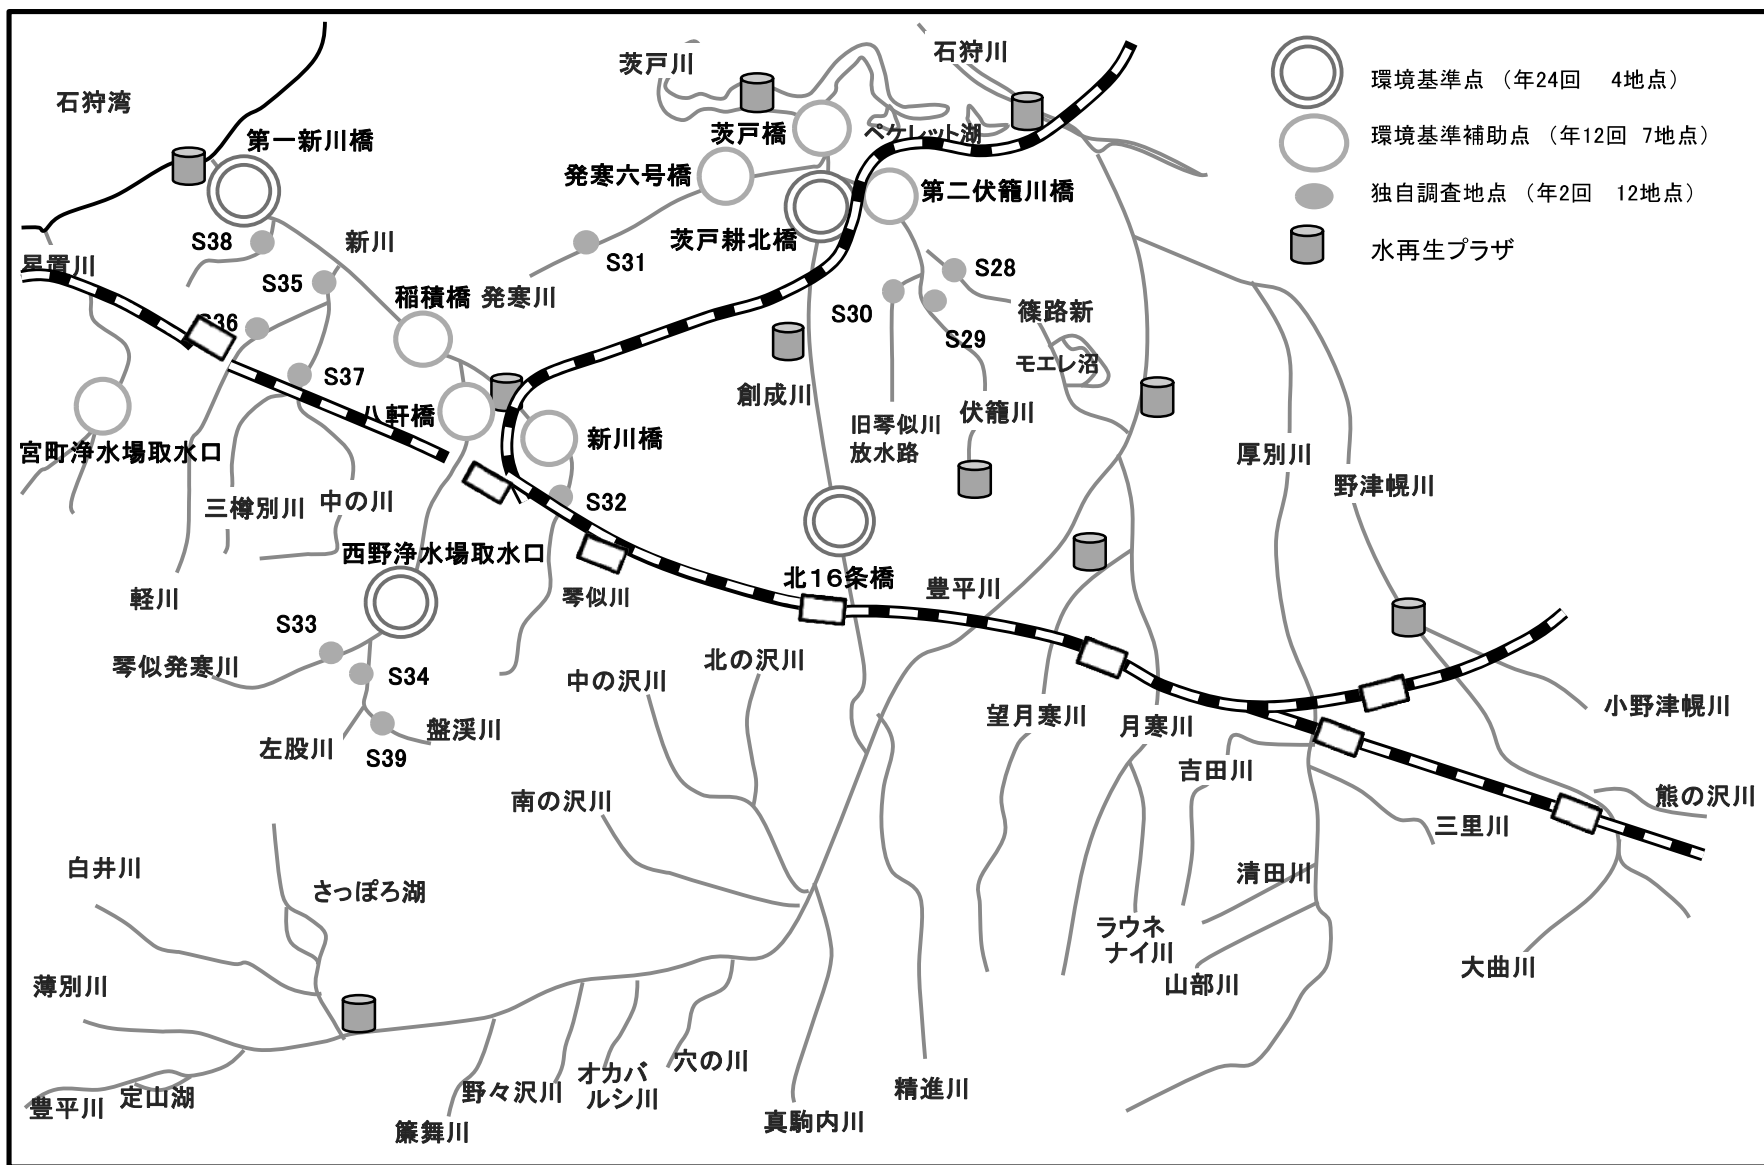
環境基準点 （年24回　4地点）
環境基準補助点 （年12回　7地点）
独自調査地点 （年2回　12地点）
水再生プラザ

石狩湾
第一新川橋
茨戸川
石狩川
茨戸橋
ペケレット湖
発寒六号橋
第二伏籠川橋
茨戸耕北橋
S38
新川
S31
S28
星置川
S35
稲積橋
発寒川
S30
篠路新
S36
S29
S37
創成川
モエレ沼
八軒橋
旧琴似川放水路
伏籠川
宮町浄水場取水口
新川橋
厚別川
三樽別川
中の川
S32
野津幌川
西野浄水場取水口
北16条橋
豊平川
軽川
琴似川
S33
S34
琴似発寒川
中の沢川
北の沢川
望月寒川
月寒川
小野津幌川
盤渓川
左股川
S39
吉田川
熊の沢川
南の沢川
三里川
白井川
さっぽろ湖
清田川
ラウネナイ川
山部川
大曲川
薄別川
穴の川
オカバルシ川
野々沢川
精進川
豊平川
定山湖
簾舞川
真駒内川